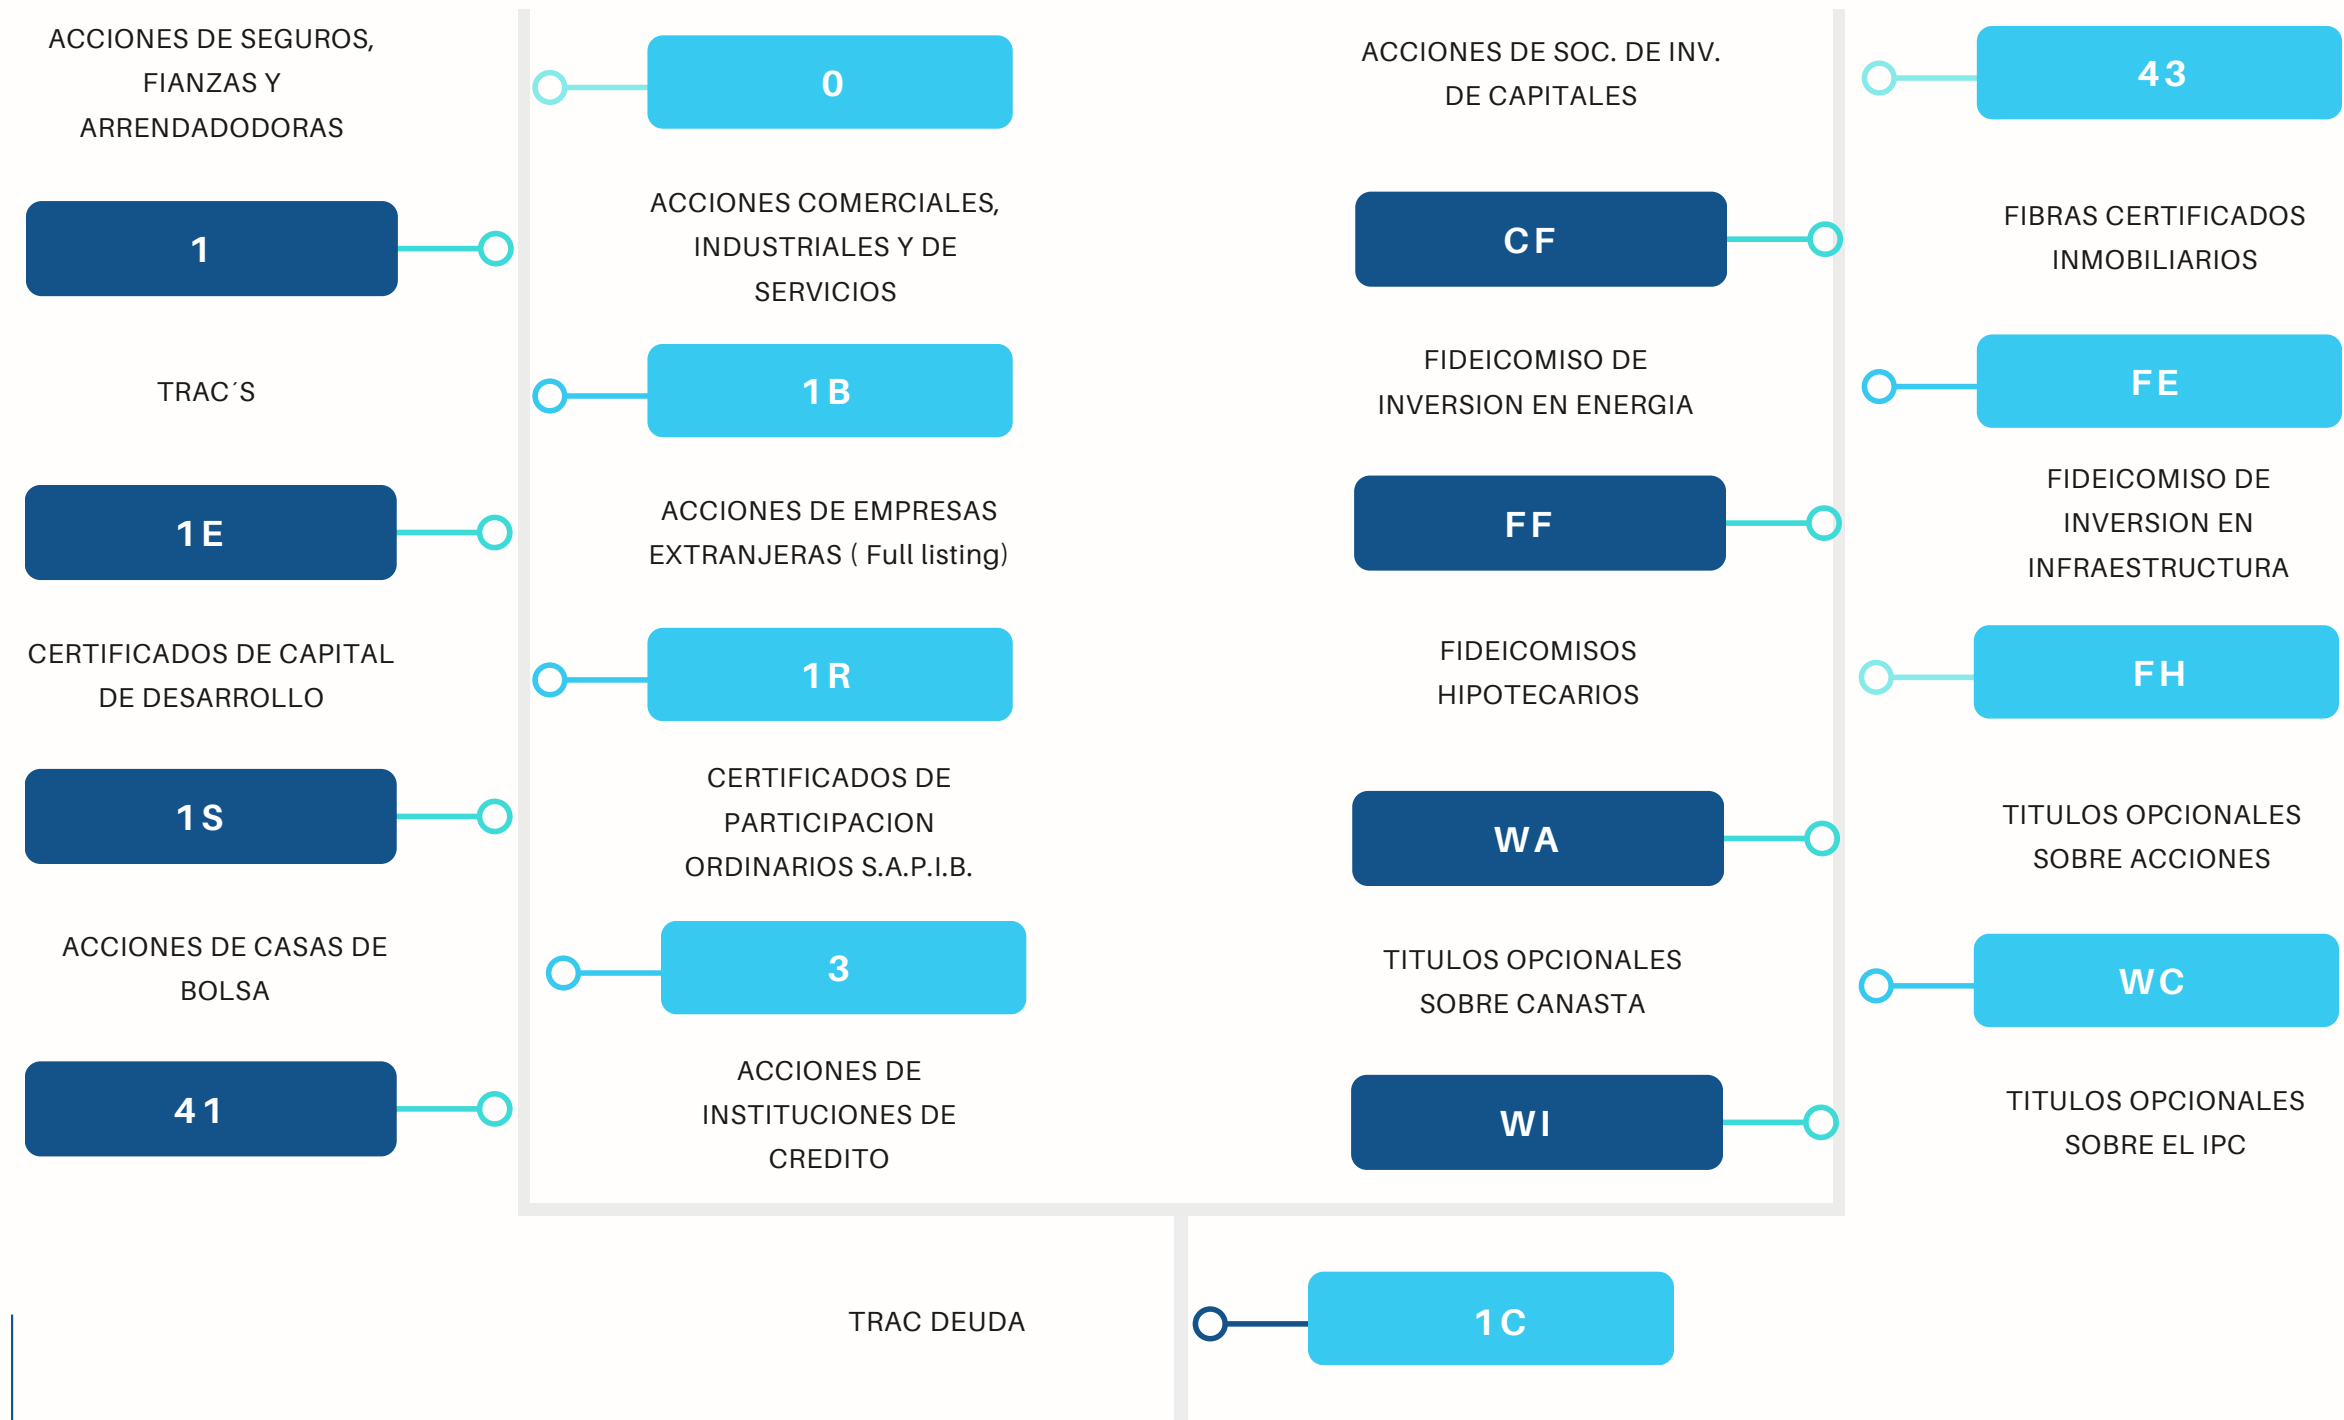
ACCIONES DE SEGUROS, FIANZAS Y ARRENDADODORAS

1

TRAC´S

1E

CERTIFICADOS DE CAPITAL DE DESARROLLO

1S

ACCIONES DE CASAS DE BOLSA

41

0

ACCIONES COMERCIALES, INDUSTRIALES Y DE SERVICIOS

1B

ACCIONES DE EMPRESAS EXTRANJERAS ( Full listing)

1R

CERTIFICADOS DE PARTICIPACION ORDINARIOS S.A.P.I.B.

3

ACCIONES DE INSTITUCIONES DE CREDITO

ACCIONES DE SOC. DE INV. DE CAPITALES

CF

FIDEICOMISO DE INVERSION EN ENERGIA

FF

FIDEICOMISOS HIPOTECARIOS

WA

TITULOS OPCIONALES SOBRE CANASTA

WI

43

FIBRAS CERTIFICADOS INMOBILIARIOS

FE

FIDEICOMISO DE INVERSION EN INFRAESTRUCTURA

FH

TITULOS OPCIONALES SOBRE ACCIONES

WC

TITULOS OPCIONALES SOBRE EL IPC

TRAC DEUDA

1C